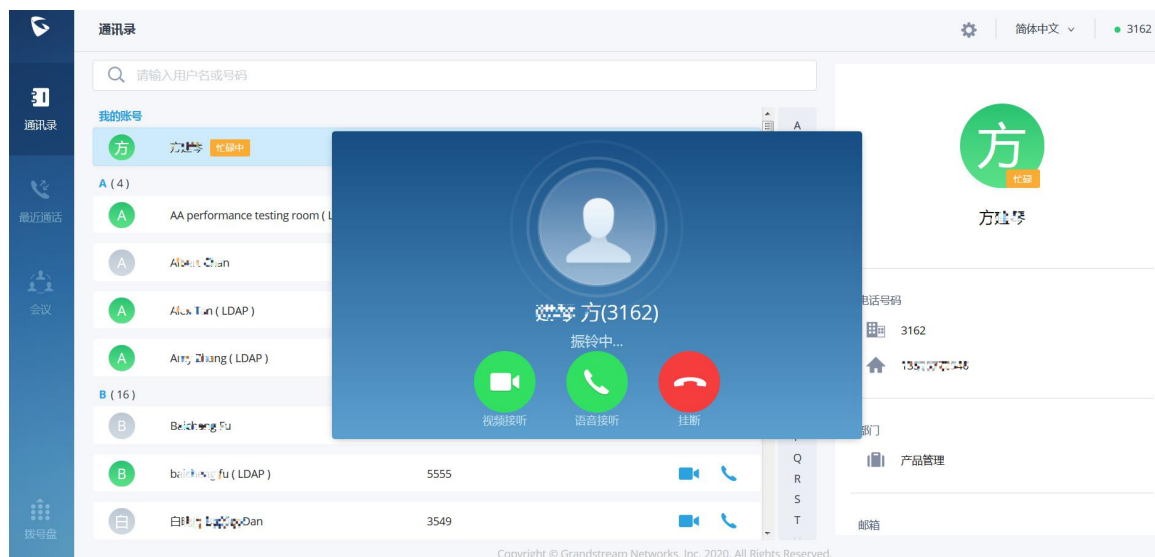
通讯录

简体中文

3162

通讯录

最近通话

会议

拨号盘

请输入用户名或号码

我的账号

方 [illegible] 忙碌中

A ( 4 )

A AA performance testing room ( L

A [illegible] Chan

A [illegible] ( LDAP )

A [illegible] Zhang ( LDAP )

B ( 16 )

B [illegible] Fu

B bai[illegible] fu ( LDAP ) 5555

白 白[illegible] Dan 3549

A

Q

R

S

T

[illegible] 方(3162)

振铃中...

视频接听

语音接听

挂断

方

忙碌

方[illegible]

电话号码

3162

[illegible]

部门

产品管理

邮箱

Copyright © Grandstream Networks, Inc. 2020. All Rights Reserved.